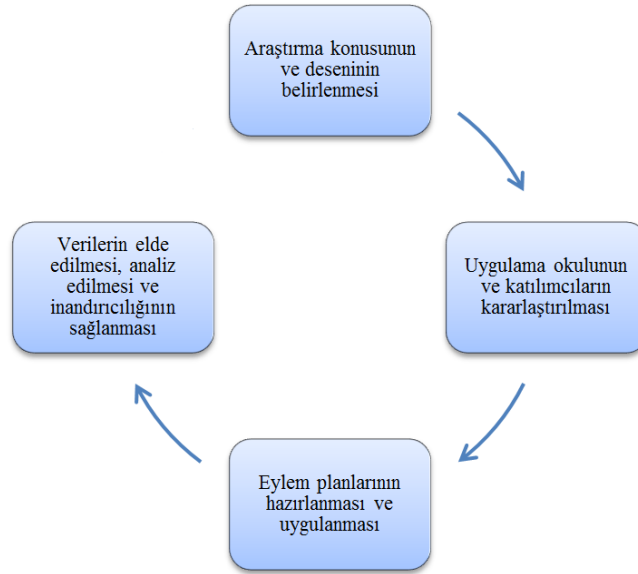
Araştırma konusunun ve deseninin belirlenmesi

Uygulama okulunun ve katılımcıların kararlaştırılması

Eylem planlarının hazırlanması ve uygulanması

Verilerin elde edilmesi, analiz edilmesi ve inandırıcılığının sağlanması